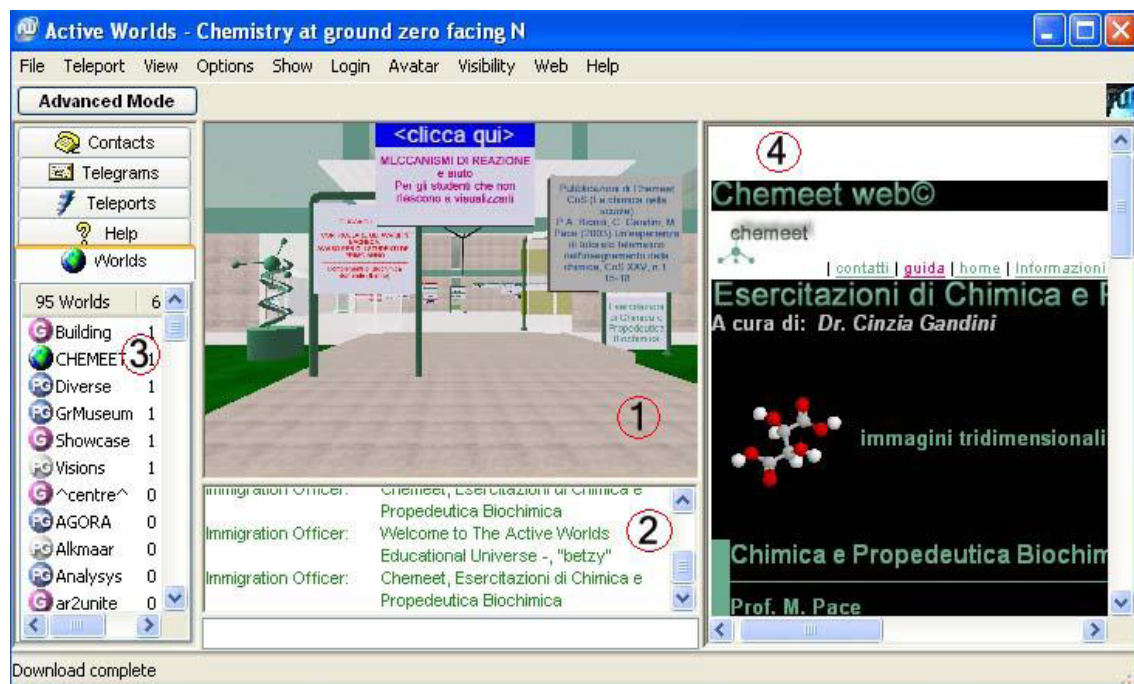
Active Worlds - Chemistry at ground zero facing N

File Teleport View Options Show Login Avatar Visibility Web Help

Advanced Mode

Contacts
Telegrams
Teleports
Help
Worlds

95 Worlds 6
Building 1
CHEMEET 1
Diverse 1
GrMuseum 1
Showcase 1
Visions 1
^centre^ 0
AGORA 0
Alkmaar 0
Analysys 0
ar2unite 0

3

<clicca qui>
MECCANISMI DI REAZIONE e aiuto Per gli studenti che non riescono a visualizzarli

Pubblicazioni di Chemeet CnS (La chimica nella scuola) P.A. Bonini, C. Gandini, M. Pace (2005) Un'esperienza di tutorato telematico nell'insegnamento della chimica, CnS XXV, n.1 15-18

Esercitazioni di Chimica e Propedeutica Biochimica

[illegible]

1

Immigration Officer: Chemeet, Esercitazioni di Chimica e Propedeutica Biochimica
Immigration Officer: Welcome to The Active Worlds Educational Universe -, "betzy"
Immigration Officer: Chemeet, Esercitazioni di Chimica e Propedeutica Biochimica

2

4

Chemeet web©
chemeet
| contatti | guida | home | Informazioni
Esercitazioni di Chimica e
A cura di: Dr. Cinzia Gandini
immagini tridimensionali
Chimica e Propedeutica Biochim
Prof. M. Pace

Download complete